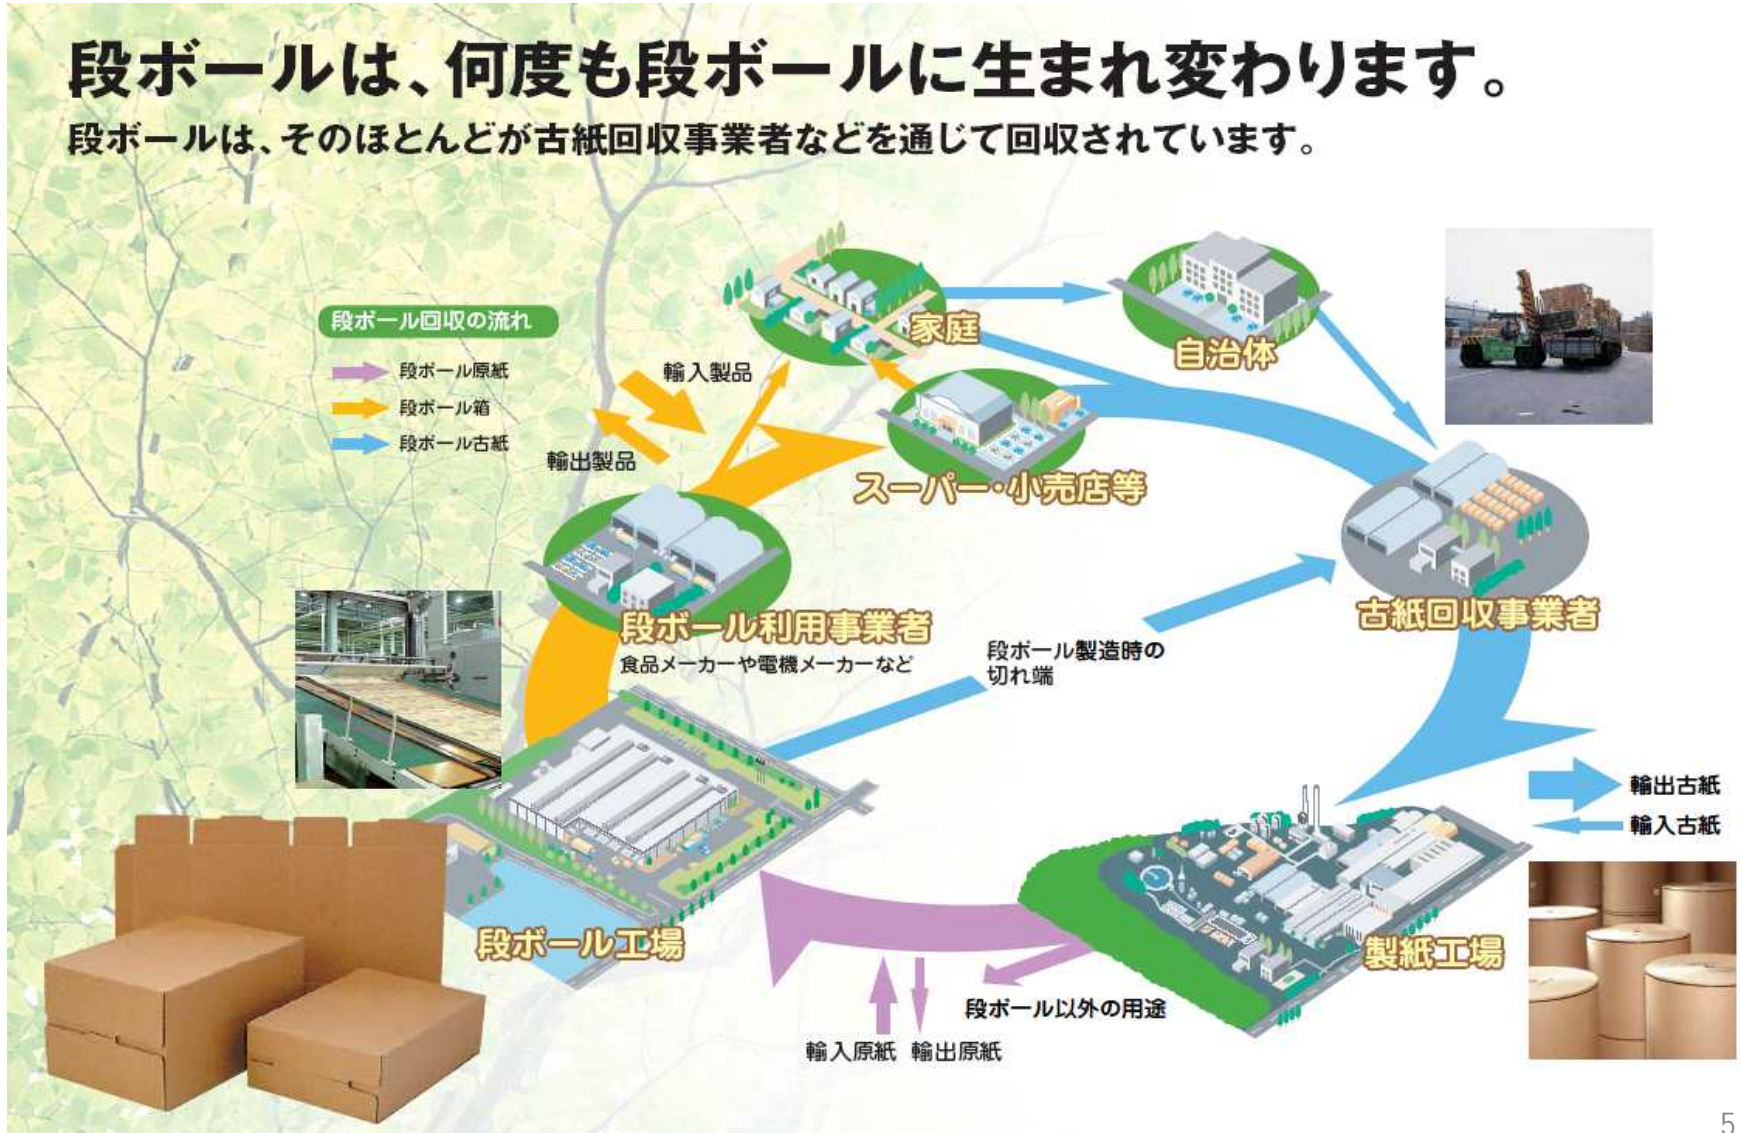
段ボールは、何度も段ボールに生まれ変わります。

段ボールは、そのほとんどが古紙回収事業者などを通じて回収されています。

段ボール回収の流れ
段ボール原紙
段ボール箱
段ボール古紙

家庭
自治体
輸入製品
輸出製品
スーパー・小売店等
古紙回収事業者
段ボール利用事業者
食品メーカーや電機メーカーなど
段ボール製造時の切れ端
輸出古紙
輸入古紙
段ボール工場
製紙工場
段ボール以外の用途
輸入原紙
輸出原紙

5